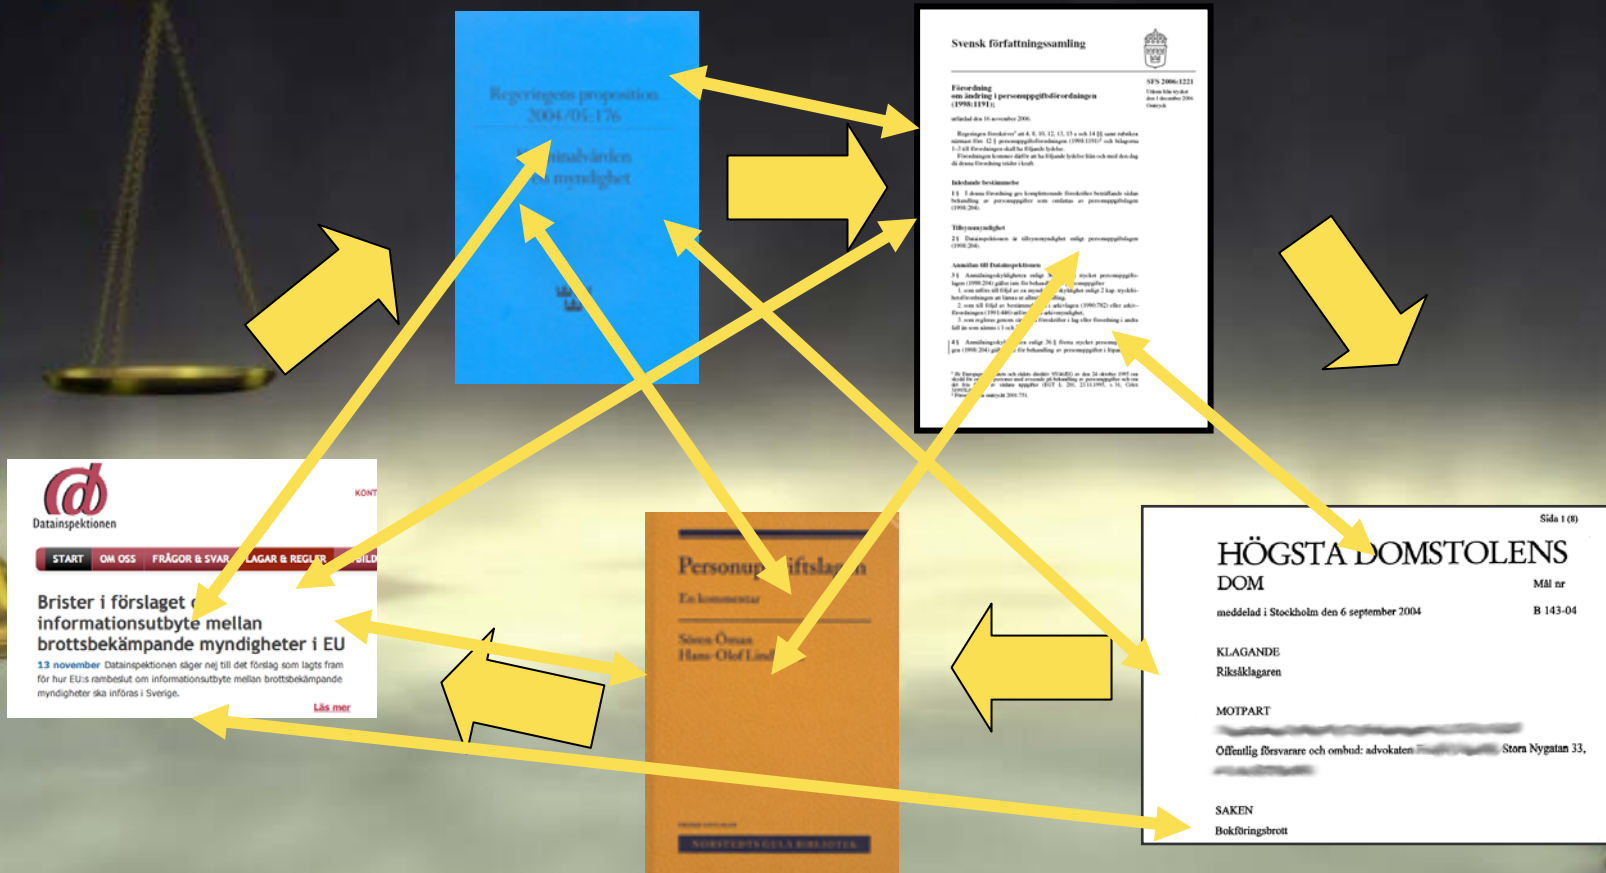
Regeringens proposition 2004/05:176

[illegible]inalvården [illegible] myndighet

Svensk författningssamling

SFS 2006:1221

Förordning om ändring i personuppgiftsförordningen (1998:1191);

Inledande bestämmelser

Tillsynsmyndighet

Anmälan till Datainspektionen

Datainspektionen

KONT

START OM OSS FRÅGOR & SVAR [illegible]LAGAR & REGLER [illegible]BILD

Brister i förslaget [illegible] informationsutbyte mellan brottsbekämpande myndigheter i EU

13 november Datainspektionen säger nej till det förslag som lagts fram för hur EU:s rambeslut om informationsutbyte mellan brottsbekämpande myndigheter ska införas i Sverige.

Läs mer

Personup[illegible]iftslag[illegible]n

En kommentar

Sören Öman
Hans-Olof Lind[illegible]

NORSTEDTS GULA BIBLIOTEK

Sida 1 (8)

HÖGSTA DOMSTOLENS DOM

Mål nr

meddelad i Stockholm den 6 september 2004

B 143-04

KLAGANDE
Riksåklagaren

MOTPART
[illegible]

Offentlig försvarare och ombud: advokaten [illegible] Stora Nygatan 33, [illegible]

SAKEN
Bokföringsbrott